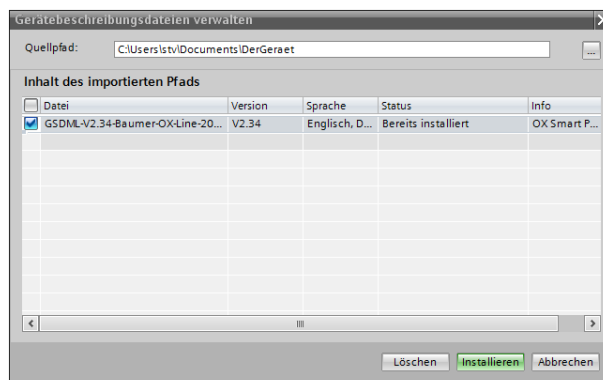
Gerätebeschreibungsdateien verwalten

Quellpfad: C:\Users\stv\Documents\DerGeraet ...

Inhalt des importierten Pfads

| | Datei | Version | Sprache | Status | Info |
|---|---|---|---|---|---|
| ☑ | GSDML-V2.34-Baumer-OX-Line-20... | V2.34 | Englisch, D... | Bereits installiert | OX Smart P... |

Löschen Installieren Abbrechen